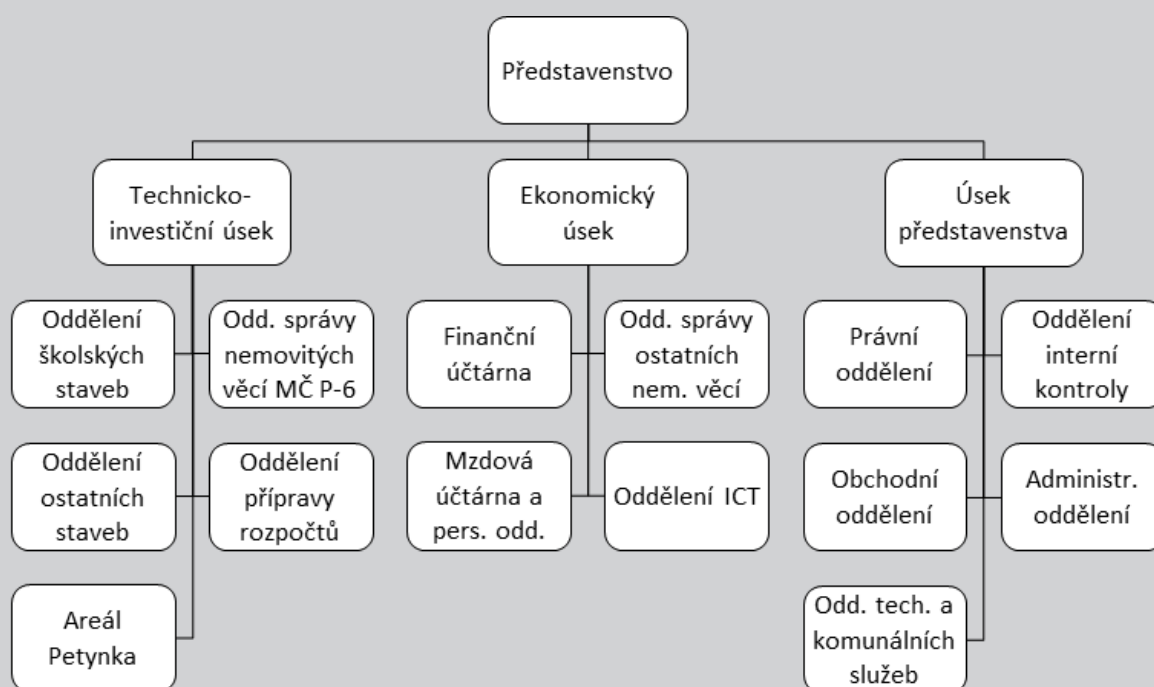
Představenstvo

Technicko-investiční úsek

Ekonomický úsek

Úsek představenstva

Oddělení školských staveb

Odd. správy nemovitých věcí MČ P-6

Oddělení ostatních staveb

Oddělení přípravy rozpočtů

Areál Petynka

Finanční účtárna

Odd. správy ostatních nem. věcí

Mzdová účtárna a pers. odd.

Oddělení ICT

Právní oddělení

Oddělení interní kontroly

Obchodní oddělení

Administr. oddělení

Odd. tech. a komunálních služeb